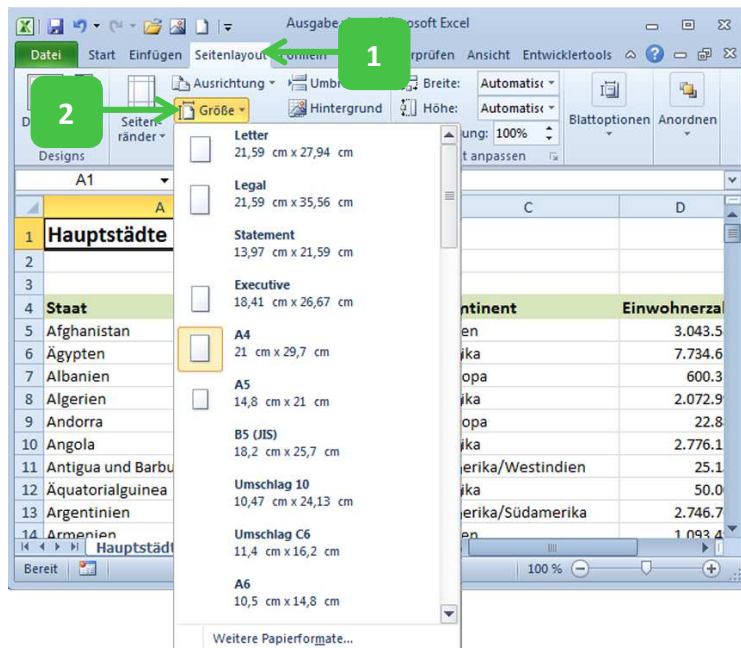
Ausgabe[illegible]osoft Excel

Datei Start Einfügen Seitenlayout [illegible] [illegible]rprüfen Ansicht Entwicklertools

1

2

Ausrichtung Umbr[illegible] Breite: Automatisc

Größe Hintergrund Höhe: Automatisc

Seiten­ränder

D

Designs

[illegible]ung: 100%

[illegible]t anpassen

Blattoptionen Anordnen

A1

Letter
21,59 cm x 27,94 cm

Legal
21,59 cm x 35,56 cm

Statement
13,97 cm x 21,59 cm

Executive
18,41 cm x 26,67 cm

A4
21 cm x 29,7 cm

A5
14,8 cm x 21 cm

B5 (JIS)
18,2 cm x 25,7 cm

Umschlag 10
10,47 cm x 24,13 cm

Umschlag C6
11,4 cm x 16,2 cm

A6
10,5 cm x 14,8 cm

Weitere Papierformate...

| | A | C | D |
|---|---|---|---|
| 1 | Hauptstädte | | |
| 2 | | | |
| 3 | | | |
| 4 | Staat | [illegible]ntinent | Einwohnerza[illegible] |
| 5 | Afghanistan | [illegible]en | 3.043.5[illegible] |
| 6 | Ägypten | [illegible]ika | 7.734.6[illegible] |
| 7 | Albanien | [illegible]opa | 600.3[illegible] |
| 8 | Algerien | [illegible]ika | 2.072.9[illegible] |
| 9 | Andorra | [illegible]opa | 22.8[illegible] |
| 10 | Angola | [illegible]ika | 2.776.1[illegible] |
| 11 | Antigua und Barbu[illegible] | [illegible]erika/Westindien | 25.1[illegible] |
| 12 | Äquatorialguinea | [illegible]ika | 50.0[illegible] |
| 13 | Argentinien | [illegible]erika/Südamerika | 2.746.7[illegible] |
| 14 | Armenien | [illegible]en | 1.093.4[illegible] |

Hauptstädt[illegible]

Bereit

100 %